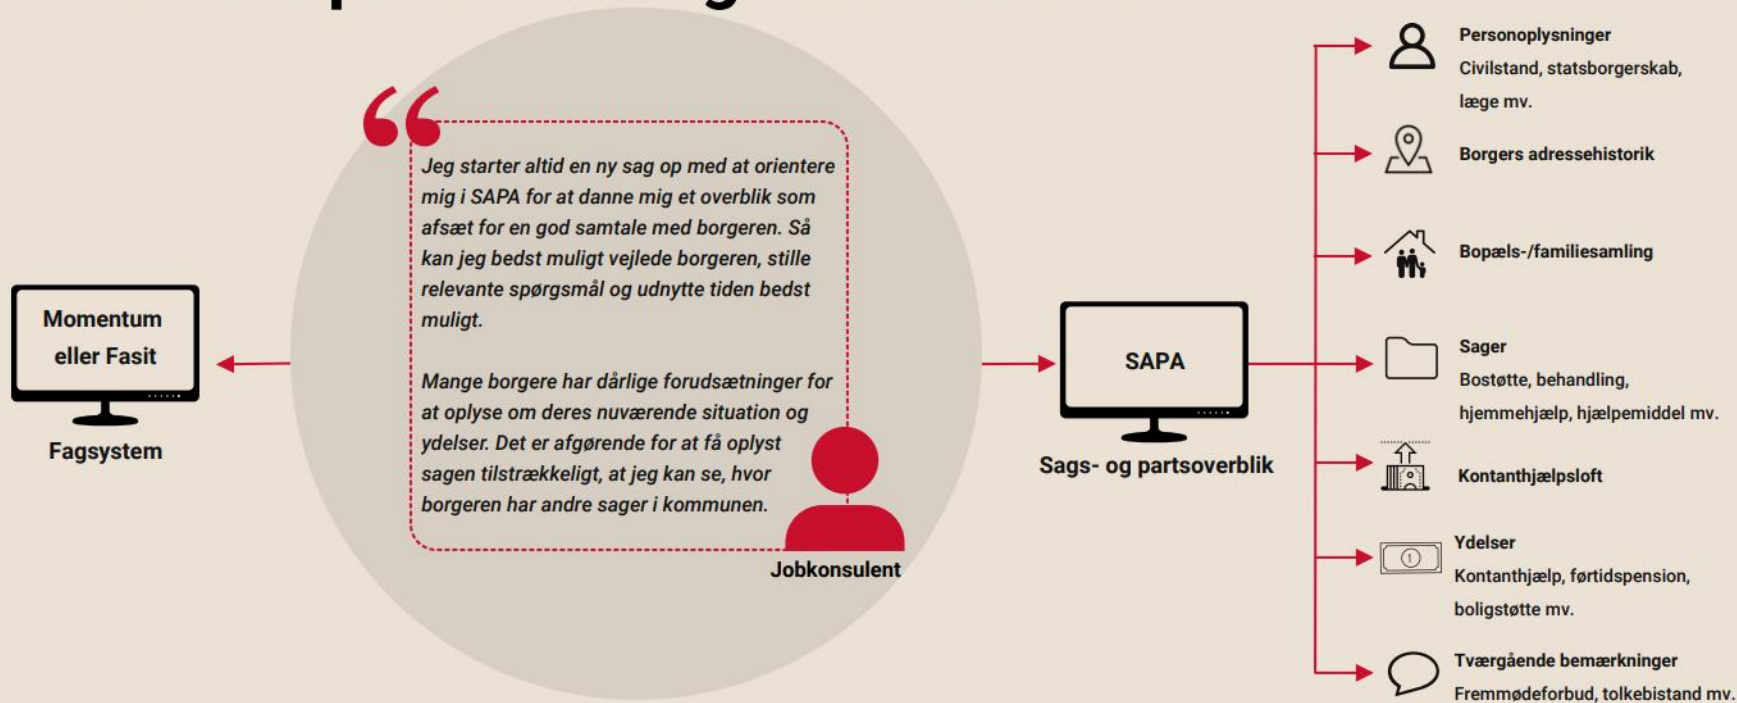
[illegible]

Jeg starter altid en ny sag op med at orientere mig i SAPA for at danne mig et overblik som afsæt for en god samtale med borgeren. Så kan jeg bedst muligt vejlede borgeren, stille relevante spørgsmål og udnytte tiden bedst muligt.

Mange borgere har dårlige forudsætninger for at oplyse om deres nuværende situation og ydelser. Det er afgørende for at få oplyst sagen tilstrækkeligt, at jeg kan se, hvor borgeren har andre sager i kommunen.

Jobkonsulent

Momentum eller Fasit

Fagsystem

SAPA

Sags- og partsoverblik

Personoplysninger
Civilstand, statsborgerskab, læge mv.

Borgers adressehistorik

Bopæls-/familiesamling

Sager
Bostøtte, behandling, hjemmehjælp, hjælpemiddel mv.

Kontanthjælpsloft

Ydelser
Kontanthjælp, førtidspension, boligstøtte mv.

Tværgående bemærkninger
Fremmødeforbud, tolkebistand mv.